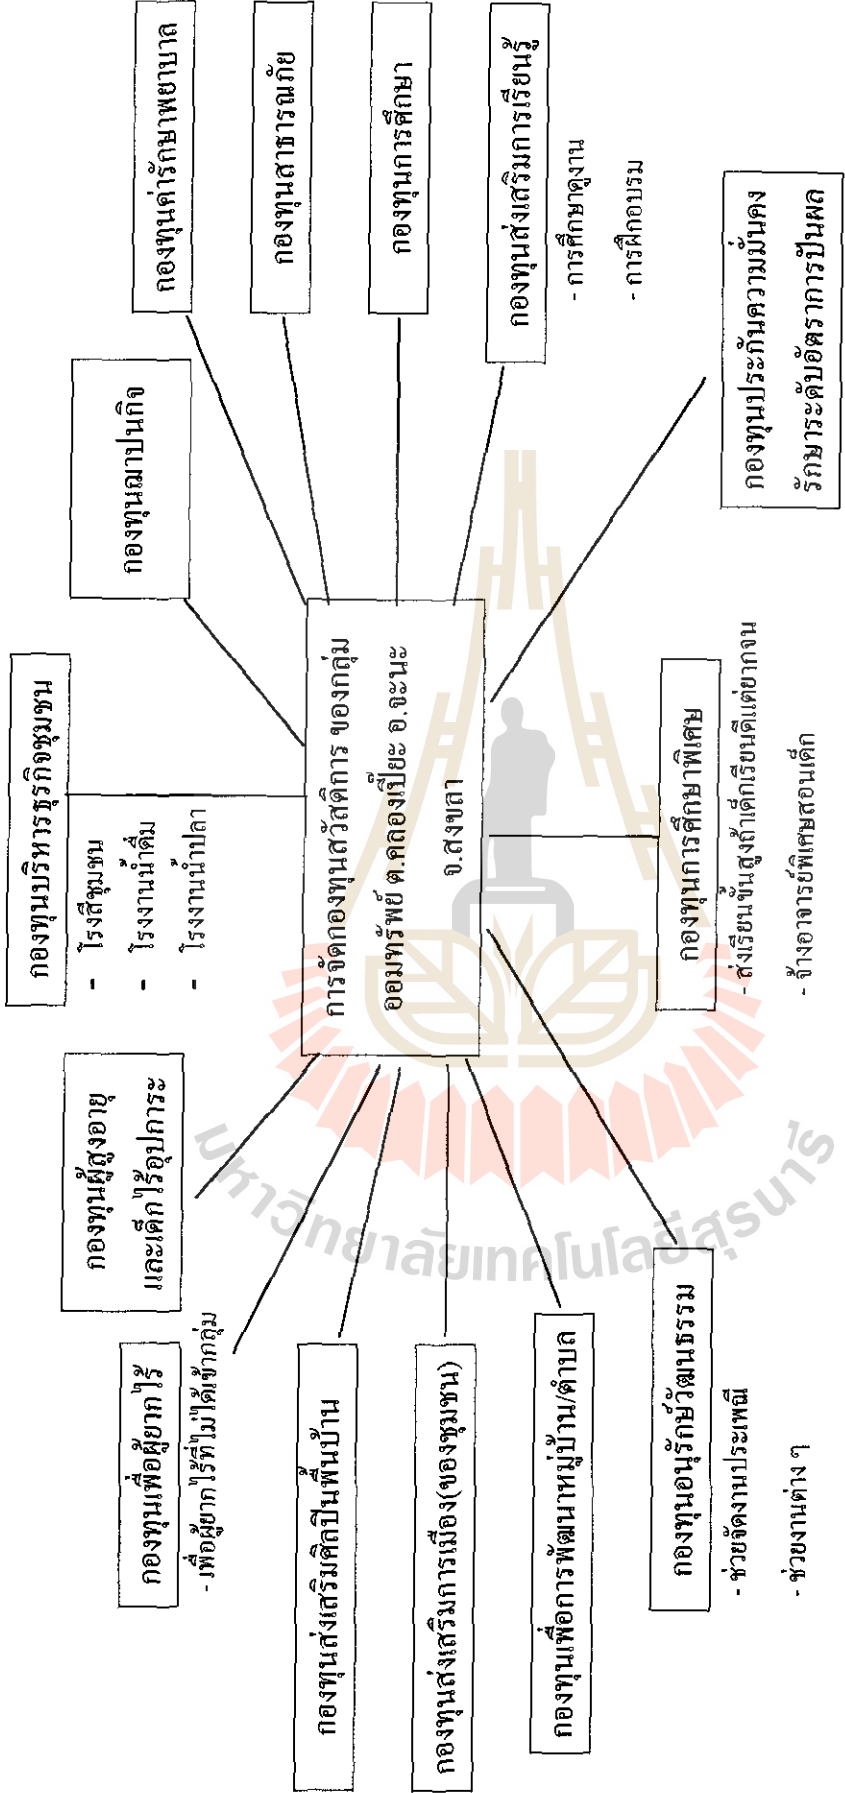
การจัดกองทุนสวัสดิการ ของกลุ่มออมทรัพย์ ต.คลองเปียะ อ.จะนะ จ.สงขลา

กองทุนบริหารธุรกิจชุมชน
- โรงสีชุมชน
- โรงงานน้ำดื่ม
- โรงงานน้ำปลา

กองทุนฌาปนกิจ

กองทุนค่ารักษาพยาบาล

กองทุนสาธารณภัย

กองทุนการศึกษา

กองทุนส่งเสริมการเรียนรู้
- การศึกษาดูงาน
- การฝึกอบรม

กองทุนประกันความมั่นคง รักษาระดับอัตราการปันผล

กองทุนการศึกษาพิเศษ
- ส่งเรียนขั้นสูงถ้าเด็กเรียนดีแต่ยากจน
- จ้างอาจารย์พิเศษสอนเด็ก

กองทุนอนุรักษ์วัฒนธรรม
- ช่วยจัดงานประเพณี
- ช่วยงานต่าง ๆ

กองทุนเพื่อการพัฒนาหมู่บ้าน/ตำบล

กองทุนส่งเสริมการเมือง(ของชุมชน)

กองทุนส่งเสริมศิลปินพื้นบ้าน

กองทุนเพื่อผู้ยากไร้
- เพื่อผู้ยากไร้ที่ไม่ได้เข้ากลุ่ม

กองทุนผู้สูงอายุ และเด็กไร้อุปการะ

มหาวิทยาลัยเทคโนโลยีสุรนารี